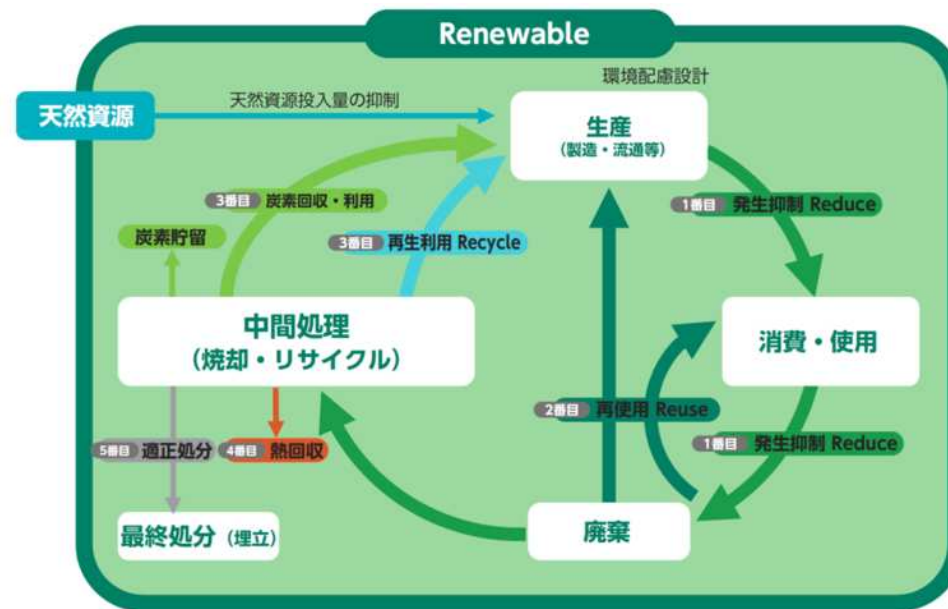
Renewable

天然資源

天然資源投入量の抑制

環境配慮設計

生産
（製造・流通等）

1番目 発生抑制 Reduce

3番目 炭素回収・利用

炭素貯留

3番目 再生利用 Recycle

中間処理
（焼却・リサイクル）

消費・使用

2番目 再使用 Reuse

1番目 発生抑制 Reduce

5番目 適正処分

4番目 熱回収

最終処分（埋立）

廃棄